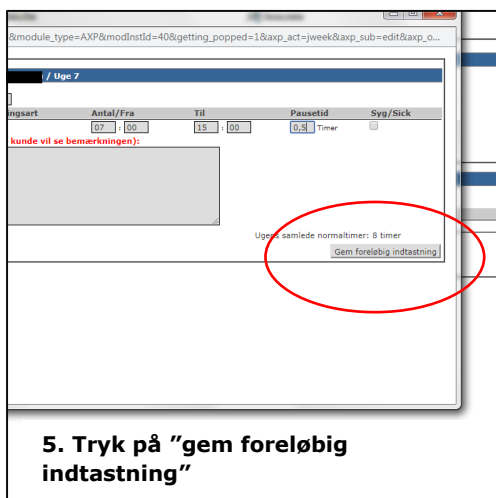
&module_type=AXP&modInstId=40&getting_popped=1&axp_act=jweek&axp_sub=edit&axp_o...

/ Uge 7

| ingsart | Antal/Fra | Til | Pausetid | Syg/Sick |
|---|---|---|---|---|
| | 07 : 00 | 15 : 00 | 0,5 Timer | |

kunde vil se bemærkningen):

Ugens samlede normaltimer: 8 timer

Gem foreløbig indtastning

5. Tryk på "gem foreløbig indtastning"